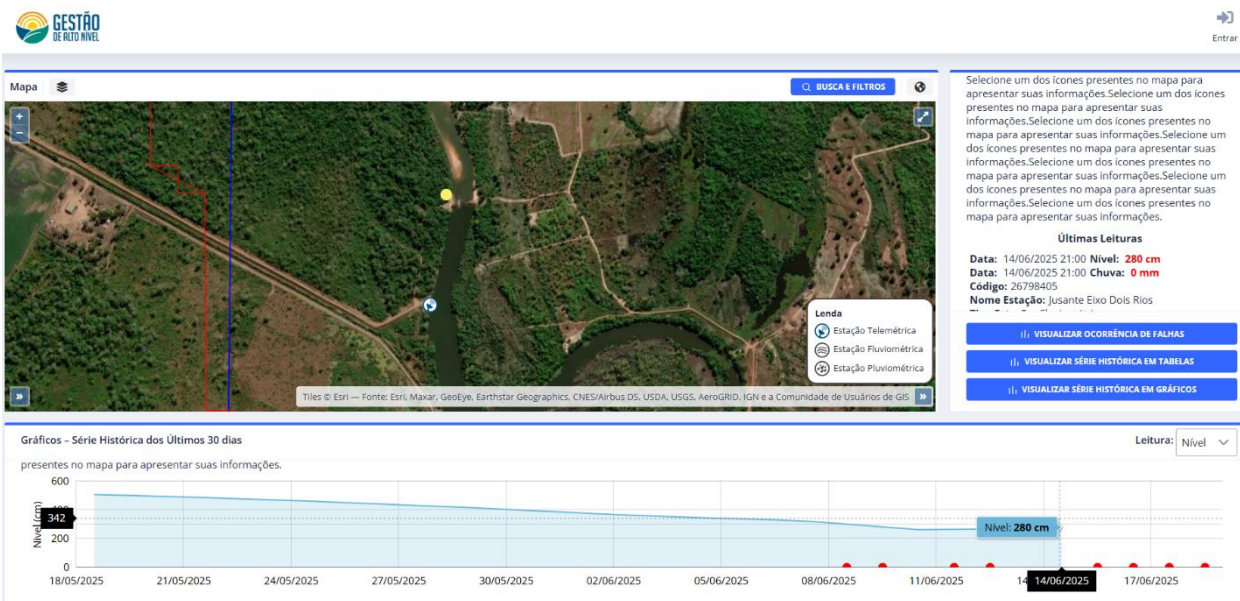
GESTÃO DE ALTO NÍVEL

Entrar

Mapa

BUSCA E FILTROS

+
−

Lenda
Estação Telemétrica
Estação Fluviométrica
Estação Pluviométrica

Tiles © Esri — Fonte: Esri, Maxar, GeoEye, Earthstar Geographics, CNES/Airbus DS, USDA, USGS, AeroGRID, IGN e a Comunidade de Usuários do GIS

Selecione um dos ícones presentes no mapa para apresentar suas informações.Selecione um dos ícones presentes no mapa para apresentar suas informações.Selecione um dos ícones presentes no mapa para apresentar suas informações.Selecione um dos ícones presentes no mapa para apresentar suas informações.Selecione um dos ícones presentes no mapa para apresentar suas informações.Selecione um dos ícones presentes no mapa para apresentar suas informações.Selecione um dos ícones presentes no mapa para apresentar suas informações.

Últimas Leituras

Data: 14/06/2025 21:00 Nível: 280 cm
Data: 14/06/2025 21:00 Chuva: 0 mm
Código: 26798405
Nome Estação: Jusante Eixo Dois Rios
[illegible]

VISUALIZAR OCORRÊNCIA DE FALHAS
VISUALIZAR SÉRIE HISTÓRICA EM TABELAS
VISUALIZAR SÉRIE HISTÓRICA EM GRÁFICOS

Gráficos – Série Histórica dos Últimos 30 dias

Leitura: Nível

presentes no mapa para apresentar suas informações.

600
400
342
200
0
Nível (cm)

Nível: 280 cm

18/05/2025 21/05/2025 24/05/2025 27/05/2025 30/05/2025 02/06/2025 05/06/2025 08/06/2025 11/06/2025 14/06/2025 17/06/2025